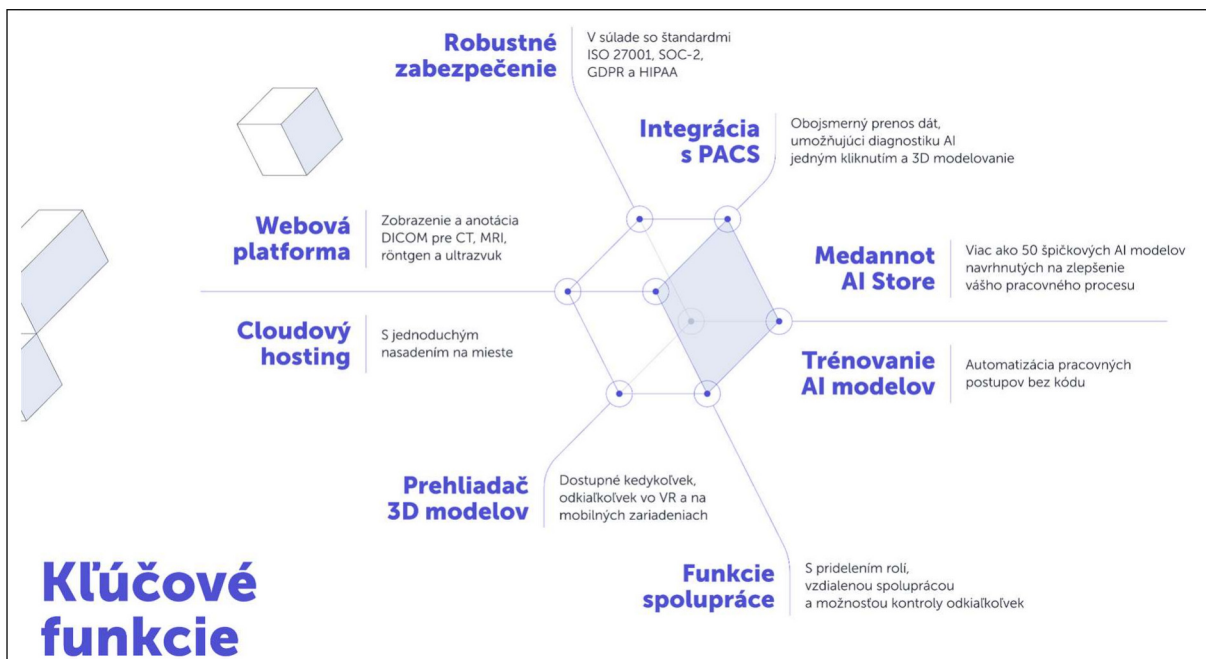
Robustné zabezpečenie

V súlade so štandardmi ISO 27001, SOC-2, GDPR a HIPAA

Integrácia s PACS

Obojsmerný prenos dát, umožňujúci diagnostiku AI jedným kliknutím a 3D modelovanie

Webová platforma

Zobrazenie a anotácia DICOM pre CT, MRI, röntgen a ultrazvuk

Medannot AI Store

Viac ako 50 špičkových AI modelov navrhnutých na zlepšenie vášho pracovného procesu

Cloudový hosting

S jednoduchým nasadením na mieste

Trénovanie AI modelov

Automatizácia pracovných postupov bez kódu

Prehliadač 3D modelov

Dostupné kedykoľvek, odkiaľkoľvek vo VR a na mobilných zariadeniach

Funkcie spolupráce

S pridelením rolí, vzdialenou spoluprácou a možnosťou kontroly odkiaľkoľvek

Kľúčové funkcie